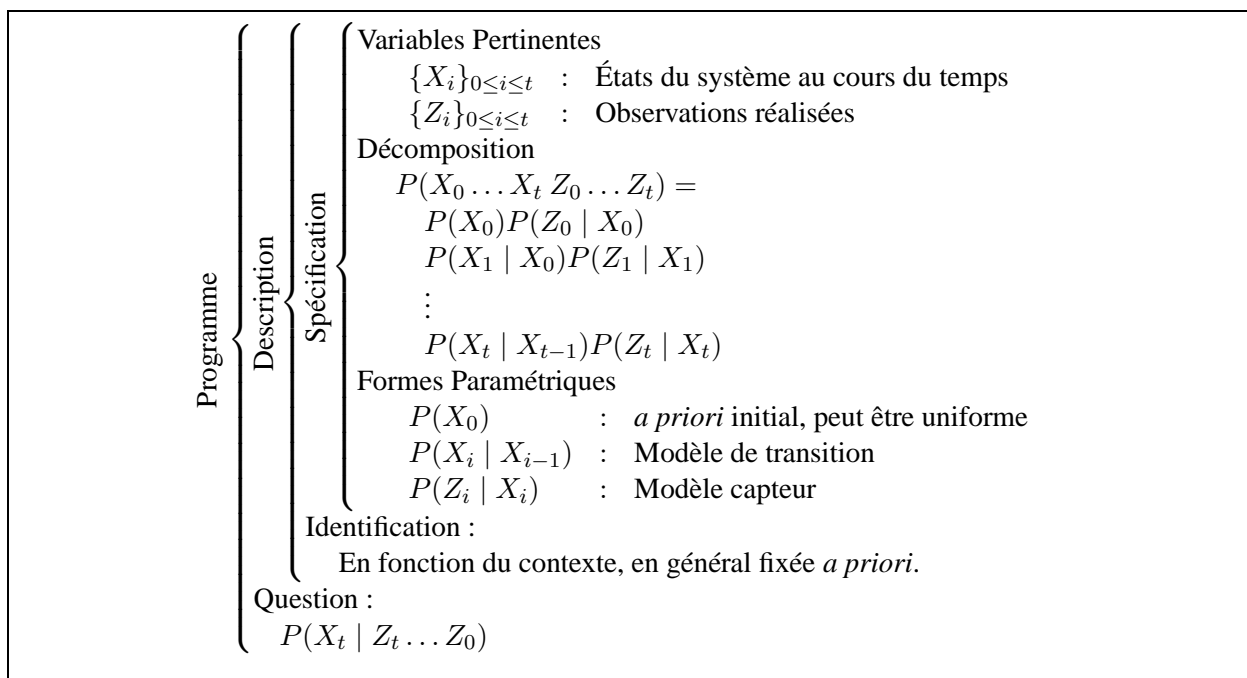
Programme

Description

Spécification

Variables Pertinentes

$\{X_i\}_{0\leq i\leq t}$ : États du système au cours du temps

$\{Z_i\}_{0\leq i\leq t}$ : Observations réalisées

Décomposition

$P(X_0 \dots X_t\, Z_0 \dots Z_t) =$

$P(X_0)P(Z_0 \mid X_0)$

$P(X_1 \mid X_0)P(Z_1 \mid X_1)$

$\vdots$

$P(X_t \mid X_{t-1})P(Z_t \mid X_t)$

Formes Paramétriques

$P(X_0)$ : *a priori* initial, peut être uniforme

$P(X_i \mid X_{i-1})$ : Modèle de transition

$P(Z_i \mid X_i)$ : Modèle capteur

Identification :

En fonction du contexte, en général fixée *a priori*.

Question :

$P(X_t \mid Z_t \dots Z_0)$